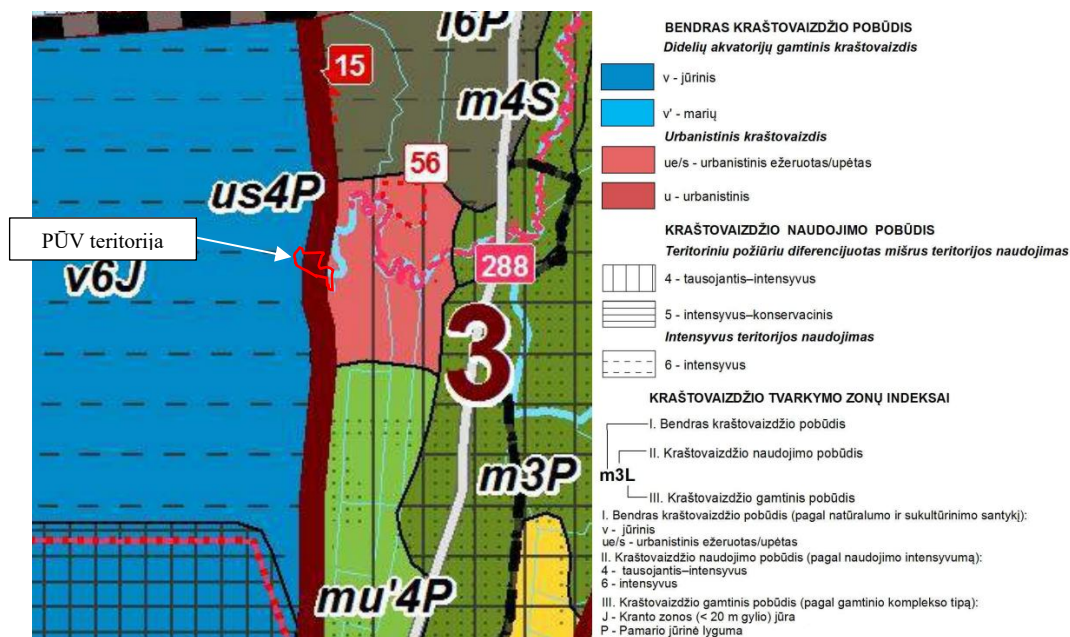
I6P
15
m4S
56
us4P
PŪV teritorija
v6J
288
3
m3P
mu'4P

BENDRAS KRAŠTOVAIZDŽIO POBŪDIS
Didelių akvatorijų gamtinis kraštovaizdis
v - jūrinis
v' - marių
Urbanistinis kraštovaizdis
ue/s - urbanistinis ežeruotas/upėtas
u - urbanistinis

KRAŠTOVAIZDŽIO NAUDOJIMO POBŪDIS
Teritoriniu požiūriu diferencijuotas mišrus teritorijos naudojimas
4 - tausojantis–intensyvus
5 - intensyvus–konservacinis
Intensyvus teritorijos naudojimas
6 - intensyvus

KRAŠTOVAIZDŽIO TVARKYMO ZONŲ INDEKSAI
I. Bendras kraštovaizdžio pobūdis
II. Kraštovaizdžio naudojimo pobūdis
m3L
III. Kraštovaizdžio gamtinis pobūdis
I. Bendras kraštovaizdžio pobūdis (pagal natūralumo ir sukultūrinimo santykį):
v - jūrinis
ue/s - urbanistinis ežeruotas/upėtas
II. Kraštovaizdžio naudojimo pobūdis (pagal naudojimo intensyvumą):
4 - tausojantis–intensyvus
6 - intensyvus
III. Kraštovaizdžio gamtinis pobūdis (pagal gamtinio komplekso tipą):
J - Kranto zonos (< 20 m gylio) jūra
P - Pamario jūrinė lyguma